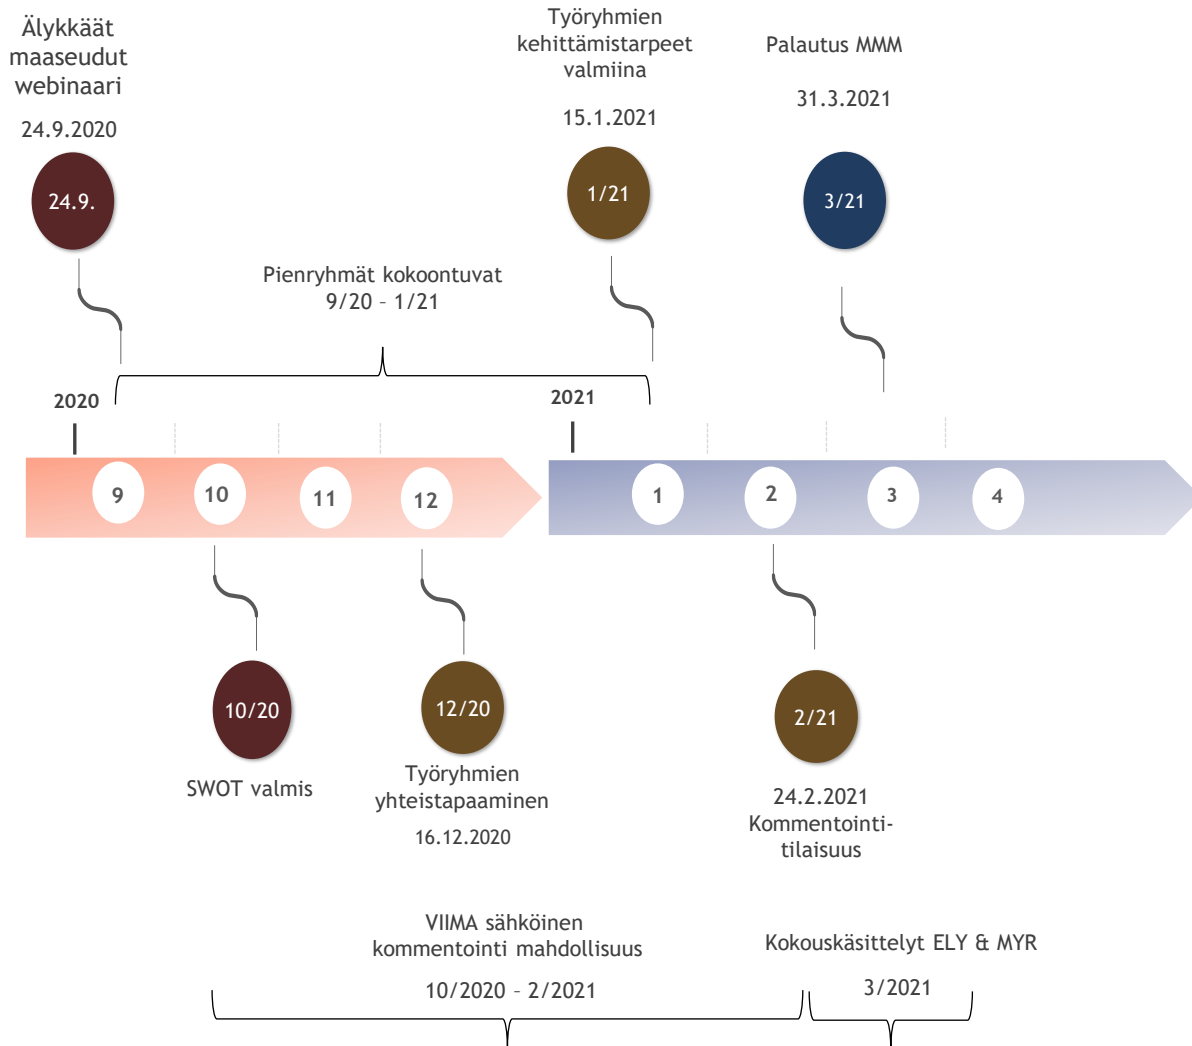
Älykkäät maaseudut webinaari

24.9.2020

24.9.

Työryhmien kehittämistarpeet valmiina

15.1.2021

1/21

Palautus MMM

31.3.2021

3/21

Pienryhmät kokoontuvat
9/20 – 1/21

2020

2021

9

10

11

12

1

2

3

4

10/20

SWOT valmis

12/20

Työryhmien yhteistapaaminen

16.12.2020

2/21

24.2.2021
Kommentointitilaisuus

VIIMA sähköinen kommentointi mahdollisuus

10/2020 – 2/2021

Kokouskäsittelyt ELY & MYR

3/2021